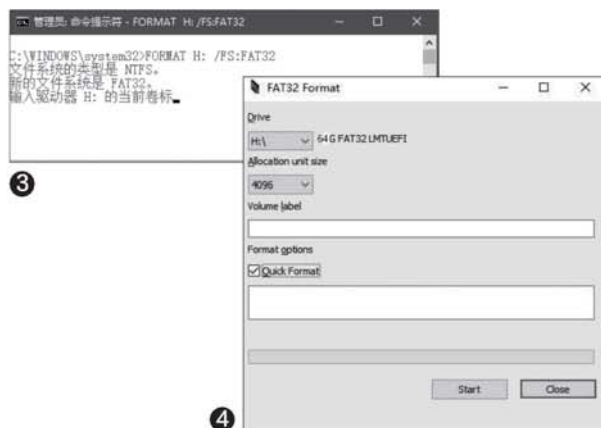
管理员: 命令提示符 - FORMAT H: /FS:FAT32

C:\WINDOWS\system32>FORMAT H: /FS:FAT32
文件系统的类型是 NTFS。
新的文件系统是 FAT32。
输入驱动器 H: 的当前卷标_

❸

FAT32 Format

Drive

H:\

64 G FAT32 LMTUEFI

Allocation unit size

4096

Volume label

Format options

Quick Format

Start

Close

❹